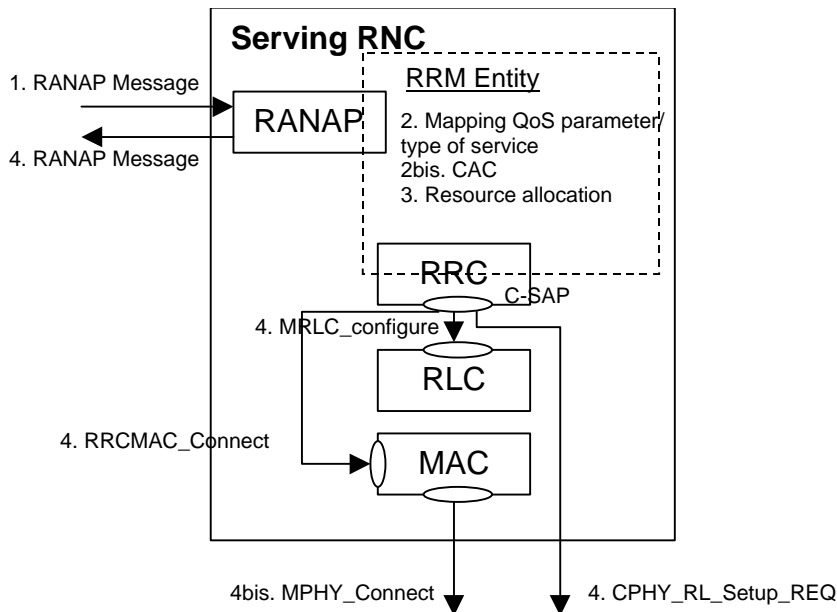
Serving RNC

1. RANAP Message

4. RANAP Message

RANAP

RRM Entity

2. Mapping QoS parameter/ type of service

2bis. CAC

3. Resource allocation

RRC

C-SAP

4. MRLC_configure

RLC

4. RRCMAC_Connect

MAC

4bis. MPHY_Connect

4. CPHY_RL_Setup_REQ